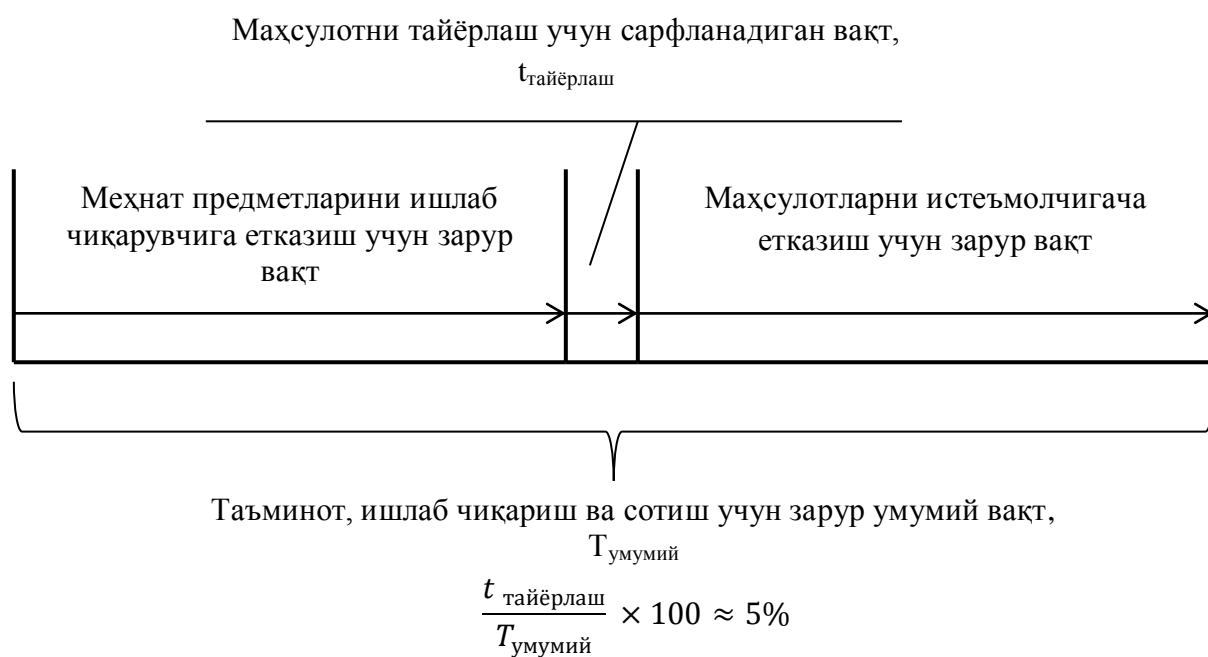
Маҳсулотни тайёрлаш учун сарфланадиган вақт,

$t_{тайёрлаш}$

Меҳнат предметларини ишлаб чиқарувчига етказиш учун зарур вақт

Маҳсулотларни истеъмолчигача етказиш учун зарур вақт

Таъминот, ишлаб чиқариш ва сотиш учун зарур умумий вақт,

$T_{умумий}$

$\frac{t_{тайёрлаш}}{T_{умумий}} \times 100 \approx 5\%$